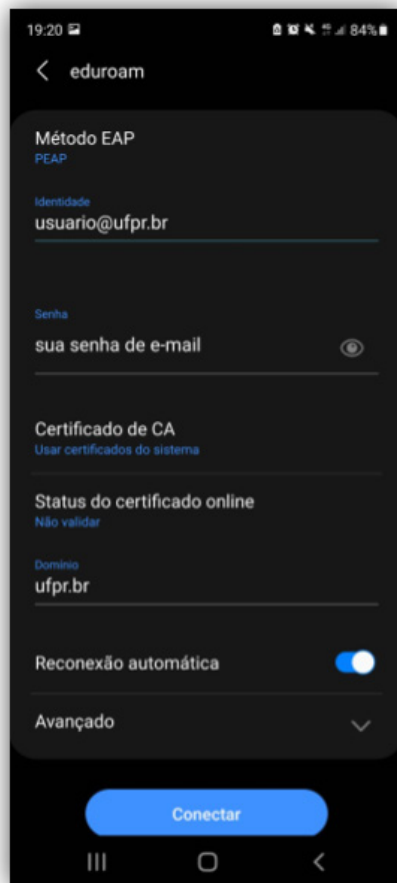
19:20

84%

eduroam

Método EAP
PEAP

Identidade
usuario@ufpr.br

Senha
sua senha de e-mail

Certificado de CA
Usar certificados do sistema

Status do certificado online
Não validar

Domínio
ufpr.br

Reconexão automática

Avançado

Conectar